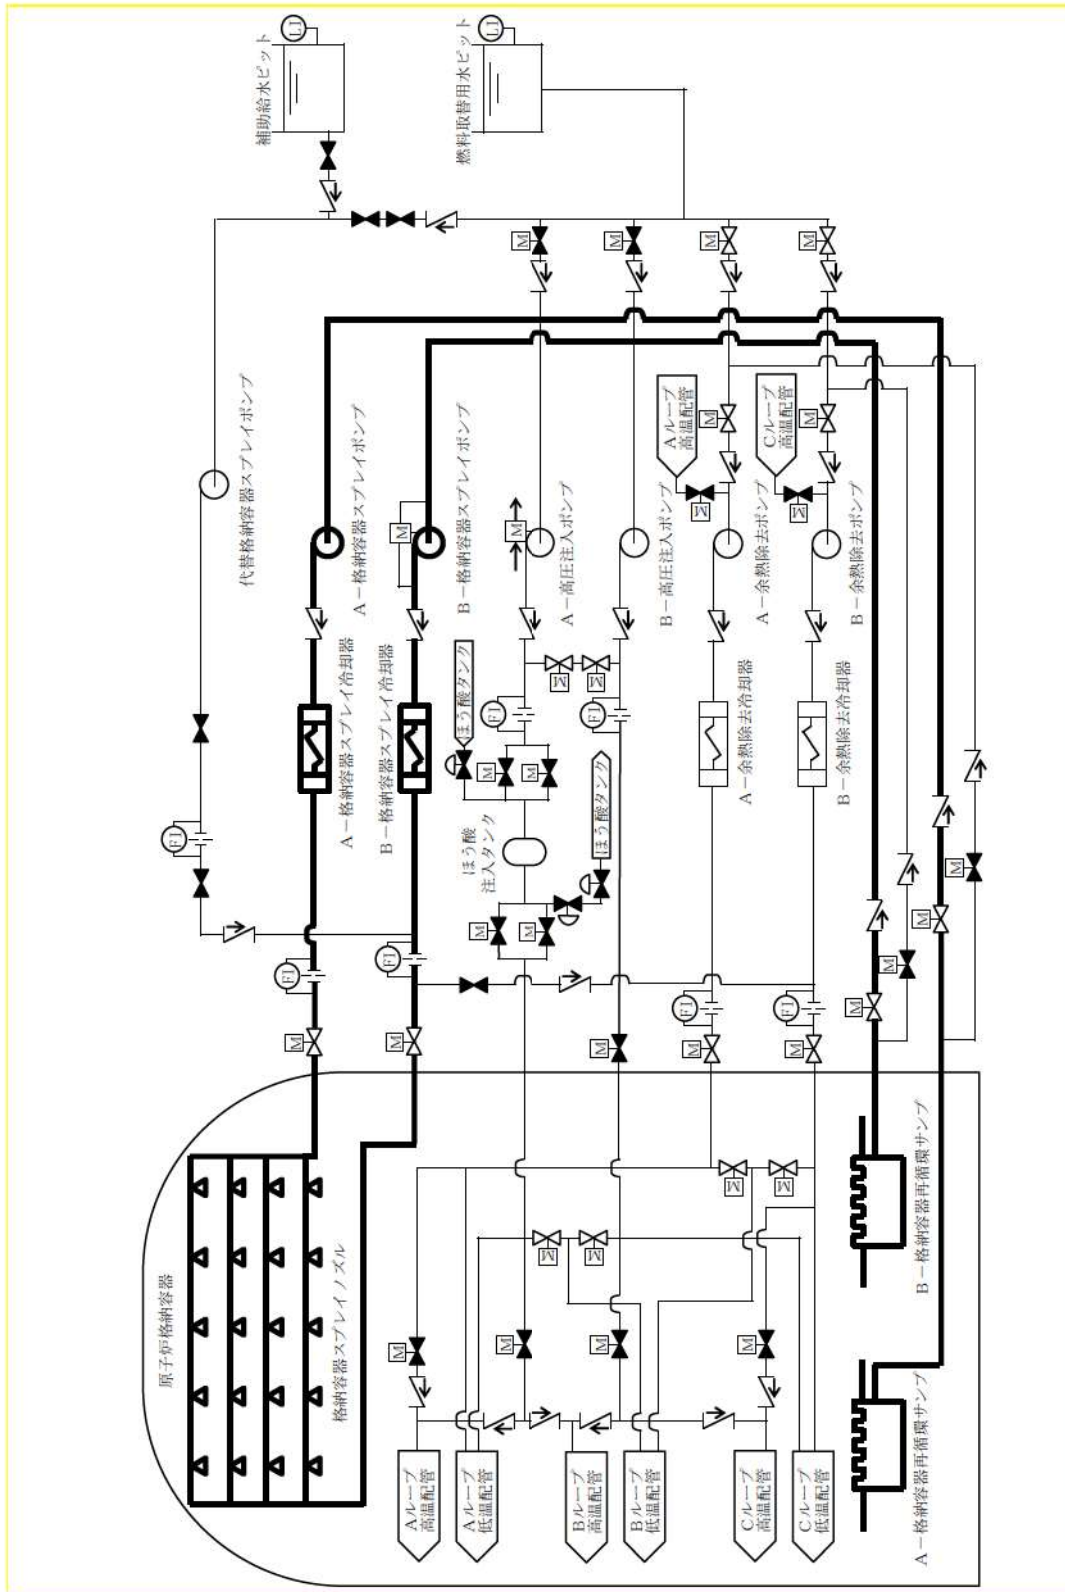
補助給水ピット
LI
燃料取替用水ピット
LI
代替格納容器スプレイポンプ
A－格納容器スプレイポンプ
B－格納容器スプレイポンプ
A－高圧注入ポンプ
B－高圧注入ポンプ
A－余熱除去ポンプ
B－余熱除去ポンプ
Aループ高温配管
Cループ高温配管
A－格納容器スプレイ冷却器
B－格納容器スプレイ冷却器
ほう酸タンク
ほう酸タンク
ほう酸注入タンク
A－余熱除去冷却器
B－余熱除去冷却器
FI
FI
FI
FI
FI
FI
FI
M
原子炉格納容器
格納容器スプレイノズル
Aループ高温配管
Aループ低温配管
Bループ高温配管
Bループ低温配管
Cループ高温配管
Cループ低温配管
A－格納容器再循環サンプ
B－格納容器再循環サンプ